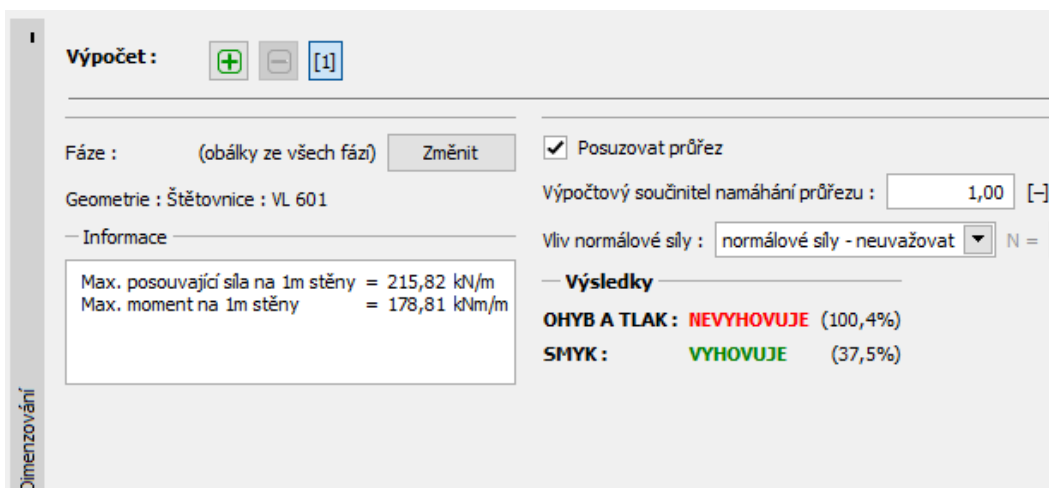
Výpočet : [1]

Fáze : (obálky ze všech fází) Změnit

Geometrie : Štětovnice : VL 601

Informace

Max. posouvající síla na 1m stěny = 215,82 kN/m
Max. moment na 1m stěny = 178,81 kNm/m

Posuzovat průřez

Výpočtový součinitel namáhání průřezu : 1,00 [–]

Vliv normálové síly : normálové síly - neuvažovat N =

Výsledky

OHYB A TLAK : NEVYHOVUJE (100,4%)

SMYK : VYHOVUJE (37,5%)

Dimenzování